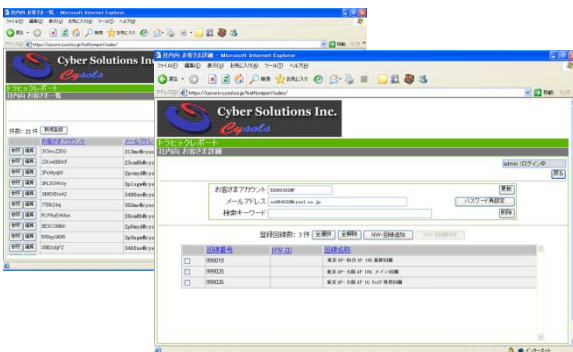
社内向 お客さま一覧 - Microsoft Internet Explorer
ファイル(F) 編集(E) 表示(V) お気に入り(A) ツール(T) ヘルプ(H)
Cyber Solutions Inc.
Cysols
トラピックレポート
社内向 お客さま一覧
件数: 23 件 新規登録
お客さまアカウント
メールアドレス
参照 編集 7f3ncZ6f3
参照 編集 23Ca6B0nF
参照 編集 2FcMydjhf
参照 編集 3RLbSWezy
参照 編集 34RDiEmA2
参照 編集 7784Jdq
参照 編集 PCPNxEWAm
参照 編集 dESCGlfMX
参照 編集 8f6bgy3606
参照 編集 vB8DdJjF2

社内向 お客さま詳細 - Microsoft Internet Explorer
ファイル(F) 編集(E) 表示(V) お気に入り(A) ツール(T) ヘルプ(H)
Cyber Solutions Inc.
Cysols
トラピックレポート
社内向 お客さま詳細
admin ログイン中
戻る
お客さまアカウント
更新
メールアドレス
パスワード再設定
検索キーワード
削除
登録回線数: 3 件 全選択 全解除 NW-回線追加
回線番号
回線名称
999019
東京 IP-仙台 IP 10G 業務回線
999025
東京 IP-大阪 IP 10G メイン回線
999026
東京 IP-大阪 IP 1G ミラー専用回線
インターネット